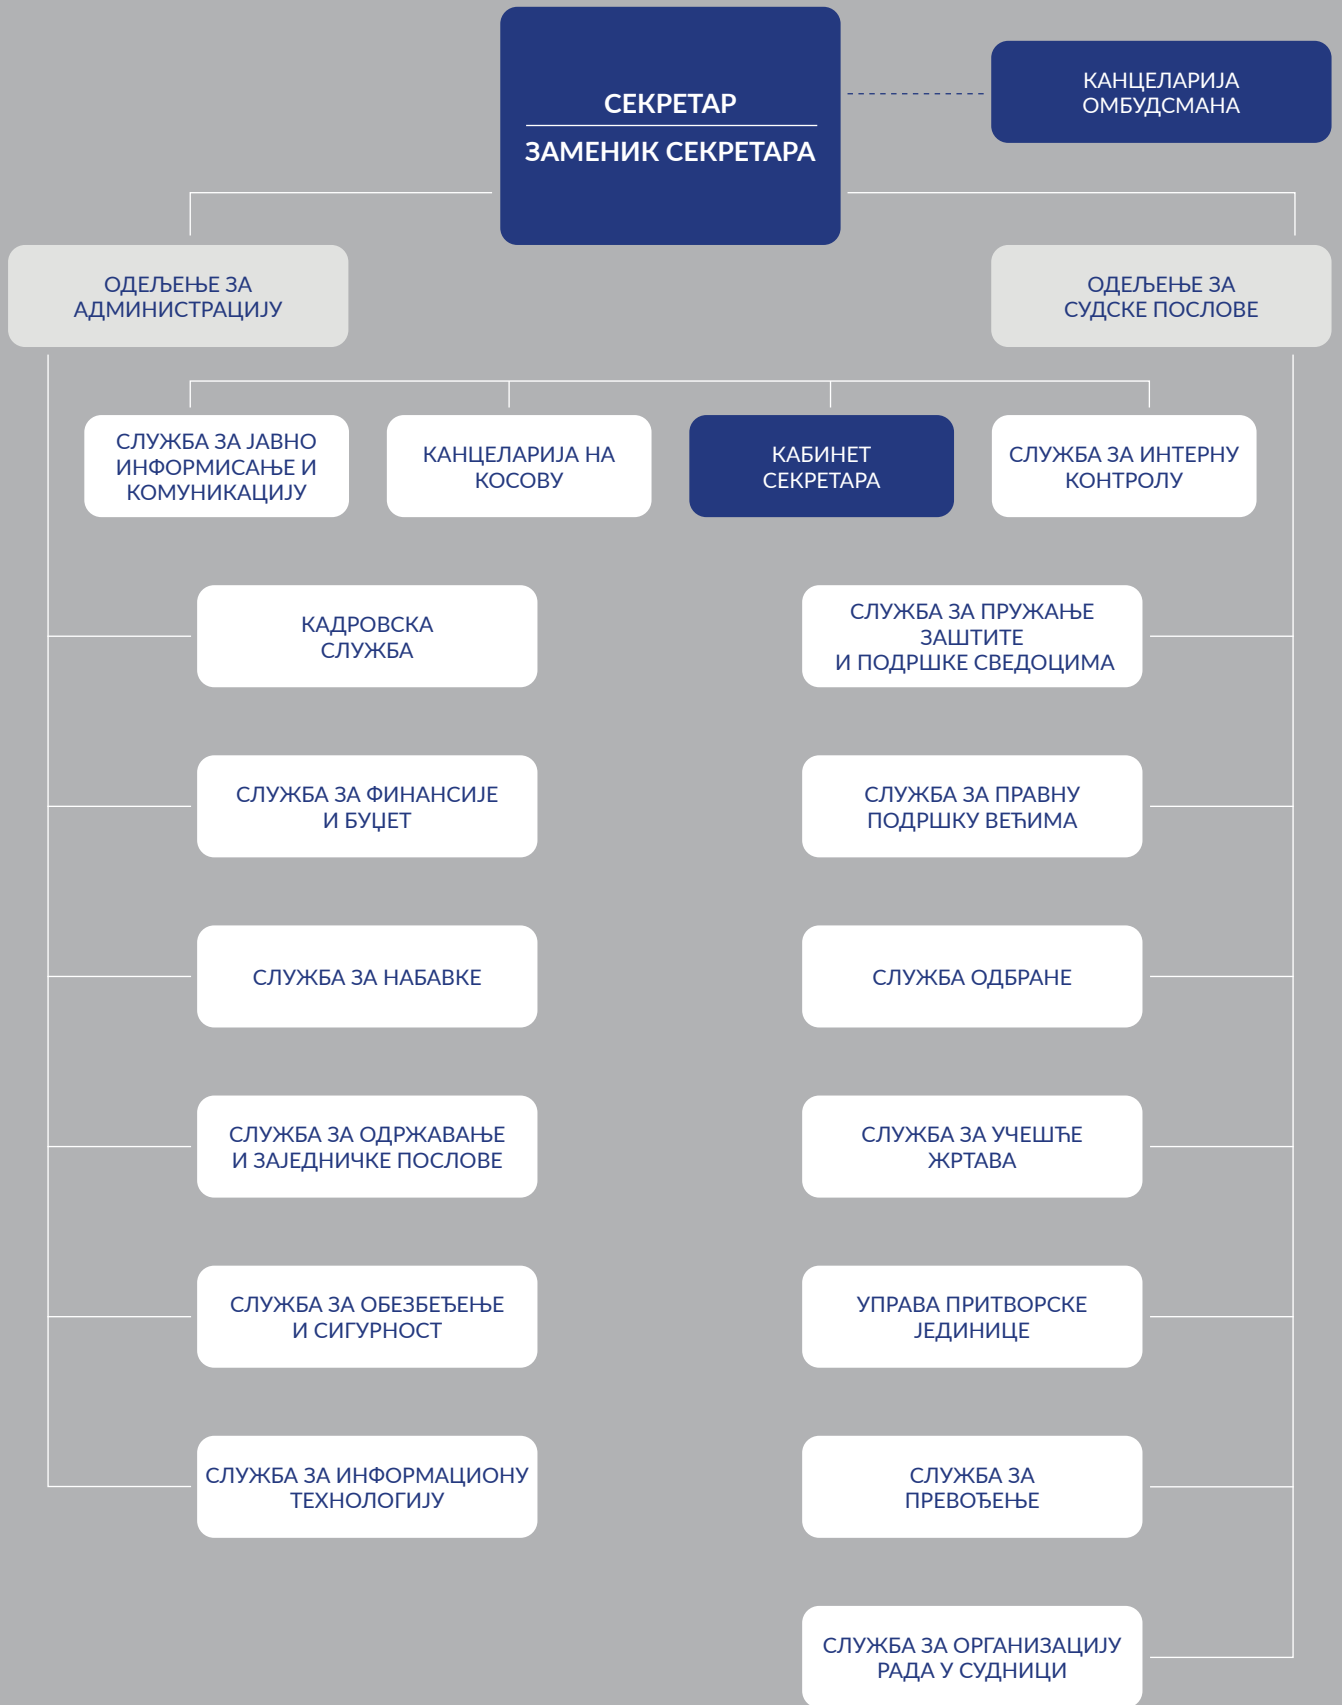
СЕКРЕТАР

ЗАМЕНИК СЕКРЕТАРА

КАНЦЕЛАРИЈА ОМБУДСМАНА

ОДЕЉЕЊЕ ЗА АДМИНИСТРАЦИЈУ

ОДЕЉЕЊЕ ЗА СУДСКЕ ПОСЛОВЕ

СЛУЖБА ЗА ЈАВНО ИНФОРМИСАЊЕ И КОМУНИКАЦИЈУ

КАНЦЕЛАРИЈА НА КОСОВУ

КАБИНЕТ СЕКРЕТАРА

СЛУЖБА ЗА ИНТЕРНУ КОНТРОЛУ

КАДРОВСКА СЛУЖБА

СЛУЖБА ЗА ПРУЖАЊЕ ЗАШТИТЕ И ПОДРШКЕ СВЕДОЦИМА

СЛУЖБА ЗА ФИНАНСИЈЕ И БУЏЕТ

СЛУЖБА ЗА ПРАВНУ ПОДРШКУ ВЕЋИМА

СЛУЖБА ЗА НАБАВКЕ

СЛУЖБА ОДБРАНЕ

СЛУЖБА ЗА ОДРЖАВАЊЕ И ЗАЈЕДНИЧКЕ ПОСЛОВЕ

СЛУЖБА ЗА УЧЕШЋЕ ЖРТАВА

СЛУЖБА ЗА ОБЕЗБЕЂЕЊЕ И СИГУРНОСТ

УПРАВА ПРИТВОРСКЕ ЈЕДИНИЦЕ

СЛУЖБА ЗА ИНФОРМАЦИОНУ ТЕХНОЛОГИЈУ

СЛУЖБА ЗА ПРЕВОЂЕЊЕ

СЛУЖБА ЗА ОРГАНИЗАЦИЈУ РАДА У СУДНИЦИ